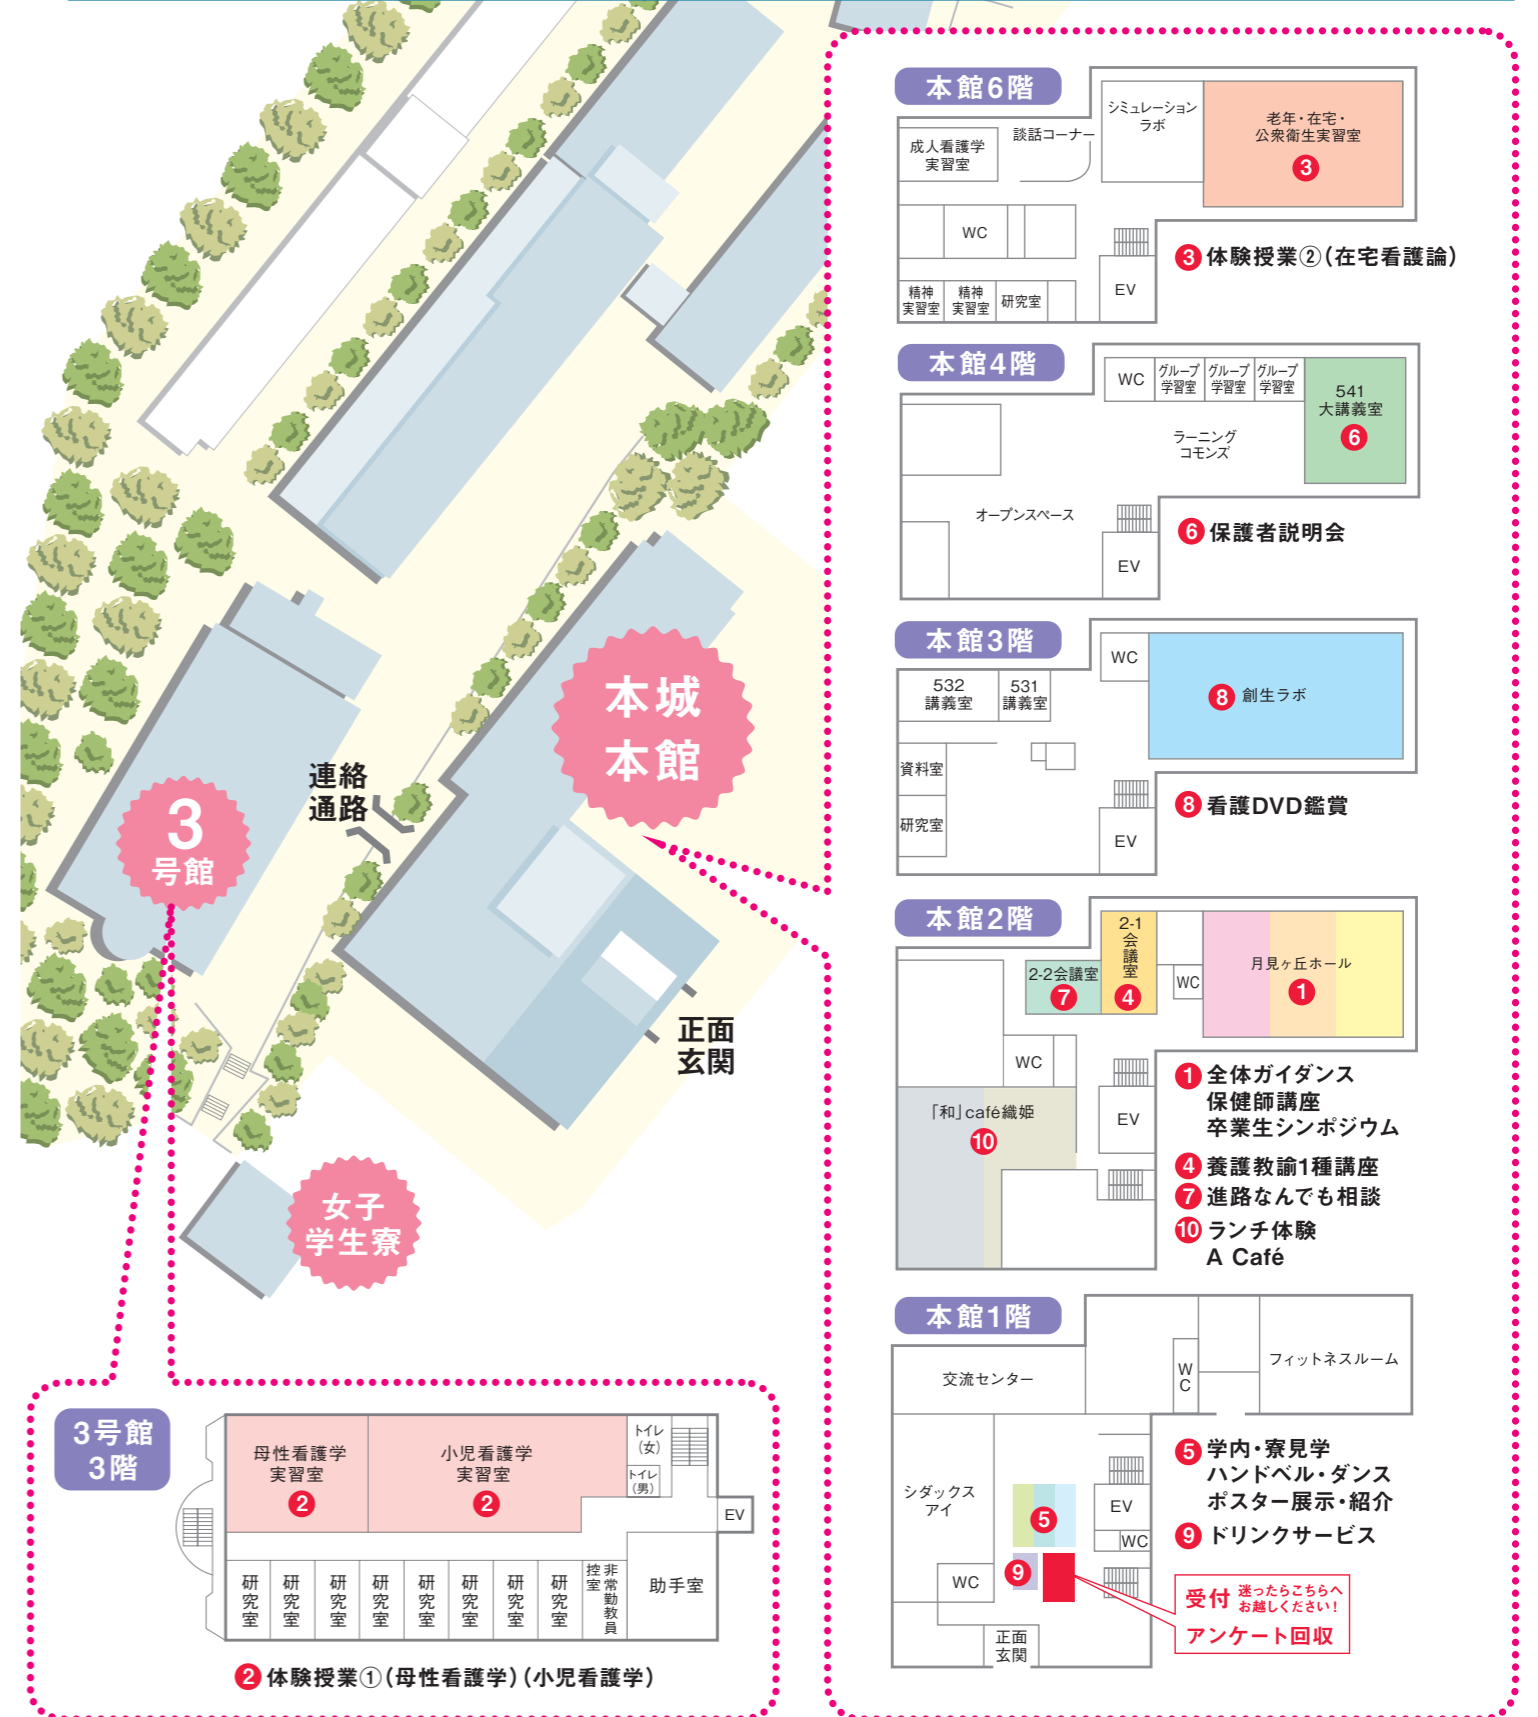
連絡通路

3号館

本城本館

正面玄関

女子学生寮

本館6階

成人看護学実習室
談話コーナー
シミュレーションラボ
老年・在宅・公衆衛生実習室 3
WC
精神実習室
精神実習室
研究室
EV

3 体験授業②(在宅看護論)

本館4階

WC
グループ学習室
グループ学習室
グループ学習室
541大講義室 6
ラーニングコモンズ
オープンスペース
EV

6 保護者説明会

本館3階

WC
532講義室
531講義室
8 創生ラボ
資料室
研究室
EV

8 看護DVD鑑賞

本館2階

2-2会議室 7
2-1会議室 4
WC
月見ヶ丘ホール 1
WC
「和」café織姫 10
EV

1 全体ガイダンス 保健師講座 卒業生シンポジウム
4 養護教諭1種講座
7 進路なんでも相談
10 ランチ体験 A Café

本館1階

交流センター
WC
フィットネスルーム
シダックスアイ
5
EV
WC
9
WC
正面玄関

5 学内・寮見学 ハンドベル・ダンス ポスター展示・紹介
9 ドリンクサービス

受付 迷ったらこちらへお越しください!
アンケート回収

3号館3階

母性看護学実習室 2
小児看護学実習室 2
トイレ(女)
トイレ(男)
EV
研究室
研究室
研究室
研究室
研究室
研究室
研究室
研究室
非常勤教員控室
助手室

2 体験授業①(母性看護学)(小児看護学)